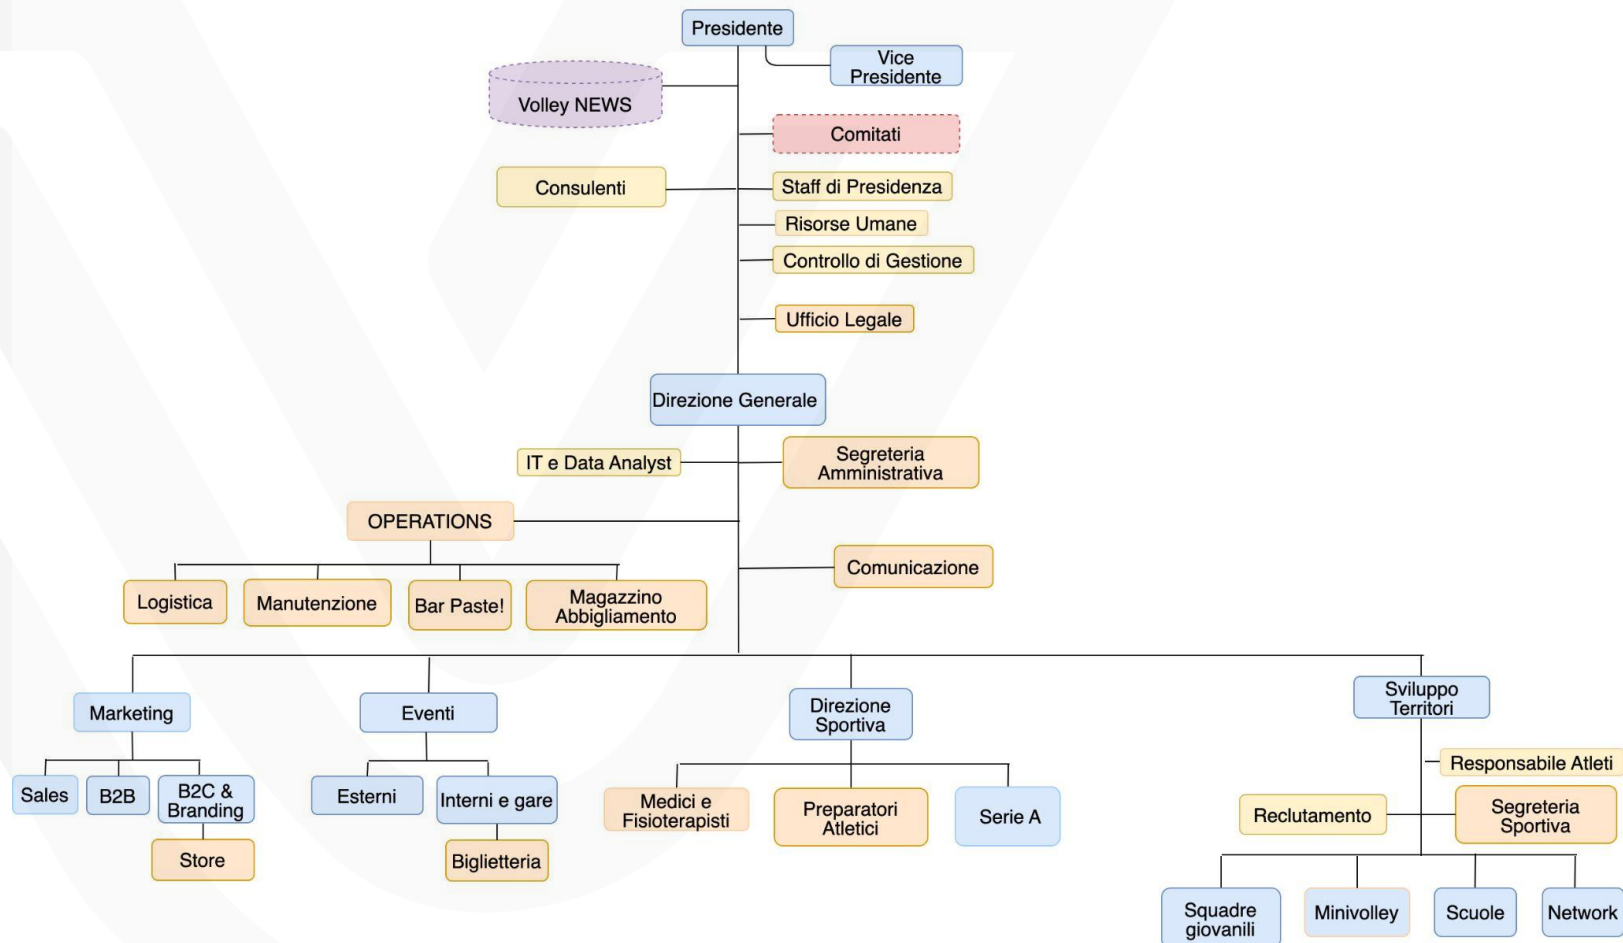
Presidente

Vice Presidente

Volley NEWS

Comitati

Consulenti

Staff di Presidenza

Risorse Umane

Controllo di Gestione

Ufficio Legale

Direzione Generale

IT e Data Analyst

Segreteria Amministrativa

OPERATIONS

Comunicazione

Logistica

Manutenzione

Bar Paste!

Magazzino Abbigliamento

Marketing

Eventi

Direzione Sportiva

Sviluppo Territori

Responsabile Atleti

Sales

B2B

B2C & Branding

Store

Esterni

Interni e gare

Biglietteria

Medici e Fisioterapisti

Preparatori Atletici

Serie A

Reclutamento

Segreteria Sportiva

Squadre giovanili

Minivolley

Scuole

Network